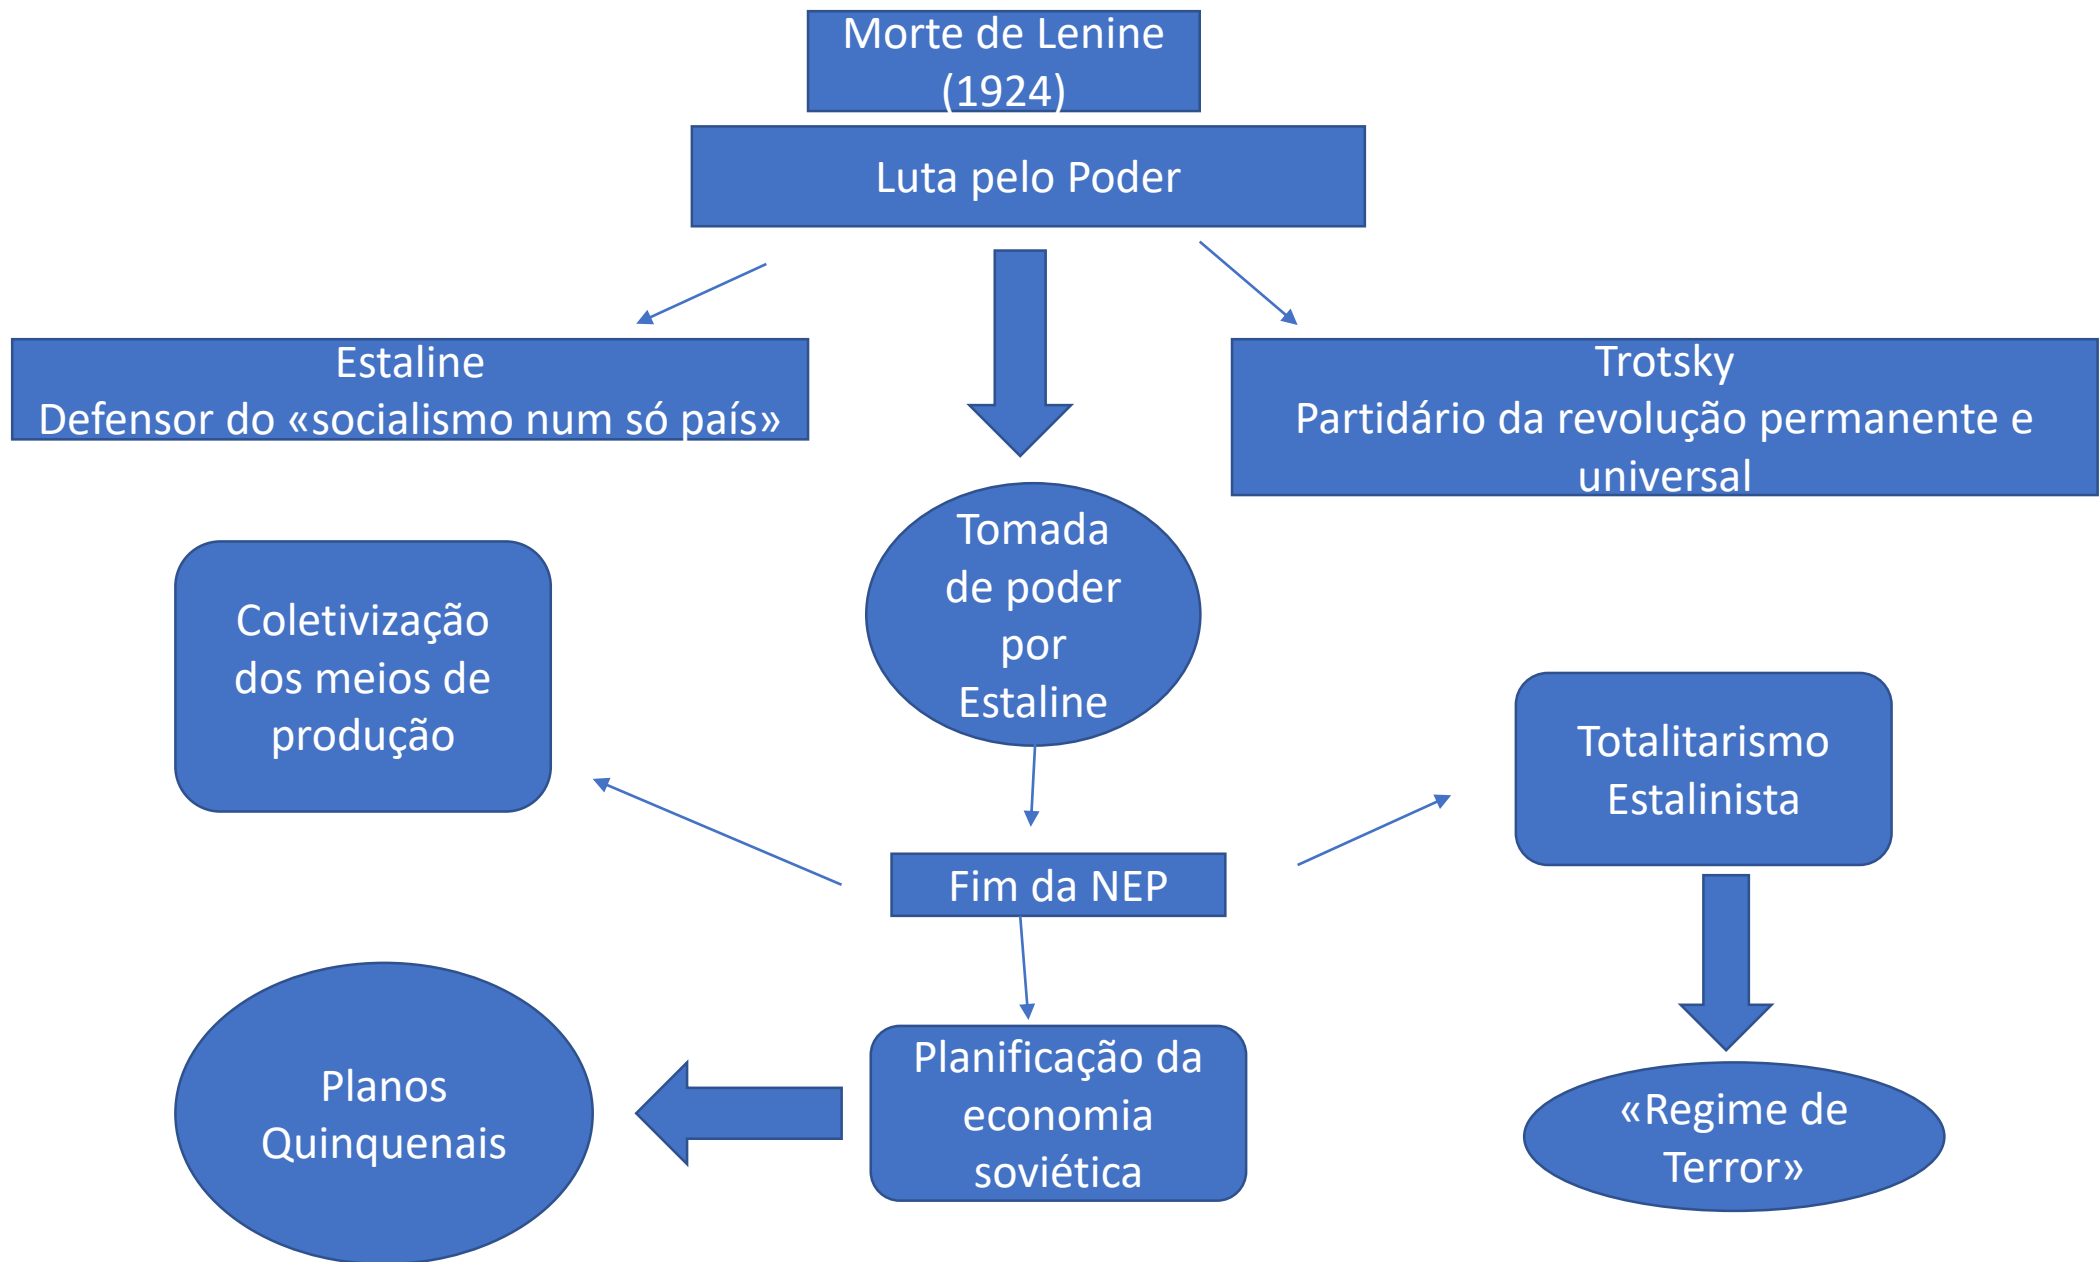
Morte de Lenine (1924)

Luta pelo Poder

Estaline
Defensor do «socialismo num só país»

Trotsky
Partidário da revolução permanente e universal

Tomada de poder por Estaline

Coletivização dos meios de produção

Totalitarismo Estalinista

Fim da NEP

Planos Quinquenais

Planificação da economia soviética

«Regime de Terror»